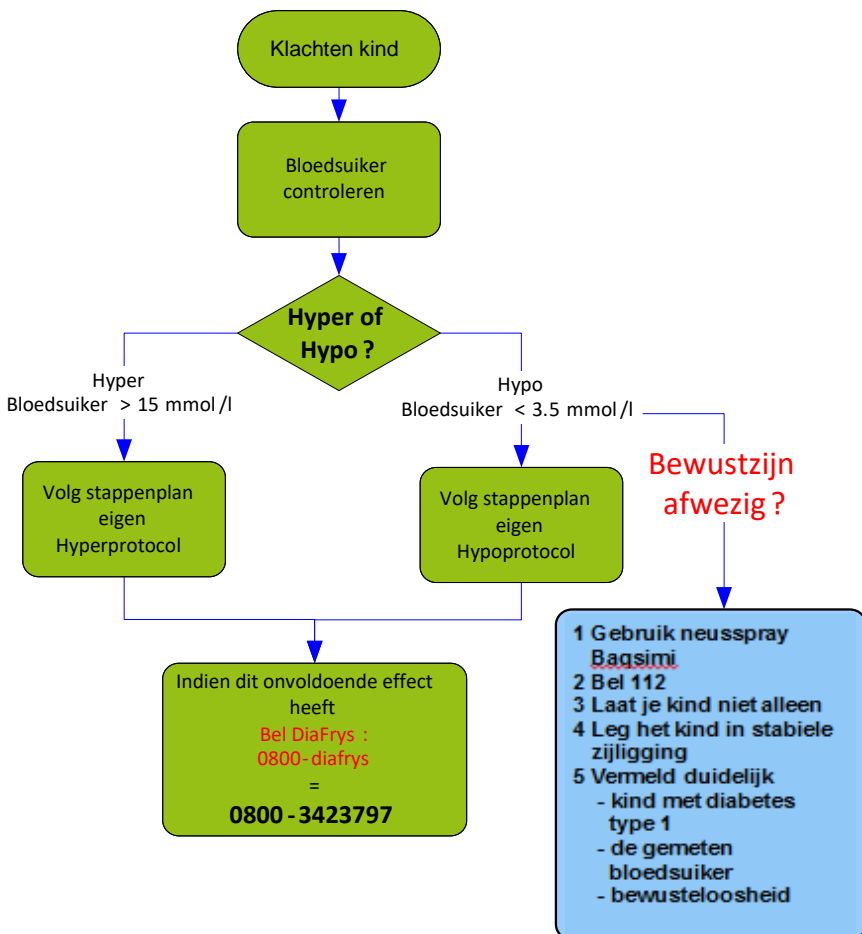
Klachten kind

Bloedsuiker controleren

Hyper of Hypo ?

Hyper
Bloedsuiker > 15 mmol /l

Hypo
Bloedsuiker < 3.5 mmol /l

Bewustzijn afwezig ?

Volg stappenplan eigen Hyperprotocol

Volg stappenplan eigen Hypoprotocol

Indien dit onvoldoende effect heeft
Bel DiaFrys :
0800-diafrys
=
0800 - 3423797

1 Gebruik neusspray Baqsimi
2 Bel 112
3 Laat je kind niet alleen
4 Leg het kind in stabiele zijligging
5 Vermeld duidelijk
- kind met diabetes type 1
- de gemeten bloedsuiker
- bewusteloosheid